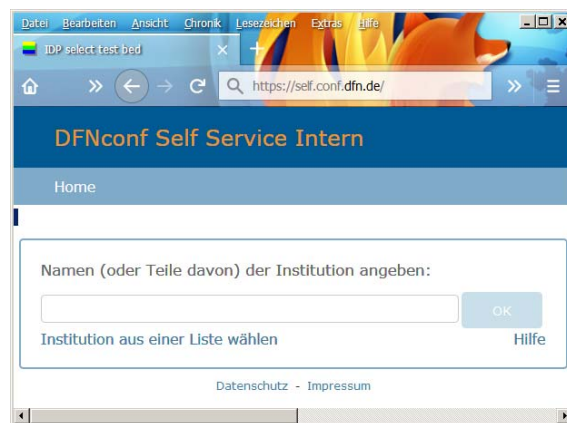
Datei Bearbeiten Ansicht Chronik Lesezeichen Extras Hilfe

IDP select test bed

https://self.conf.dfn.de/

DFNconf Self Service Intern

Home

Namen (oder Teile davon) der Institution angeben:

OK

Institution aus einer Liste wählen

Hilfe

Datenschutz - Impressum